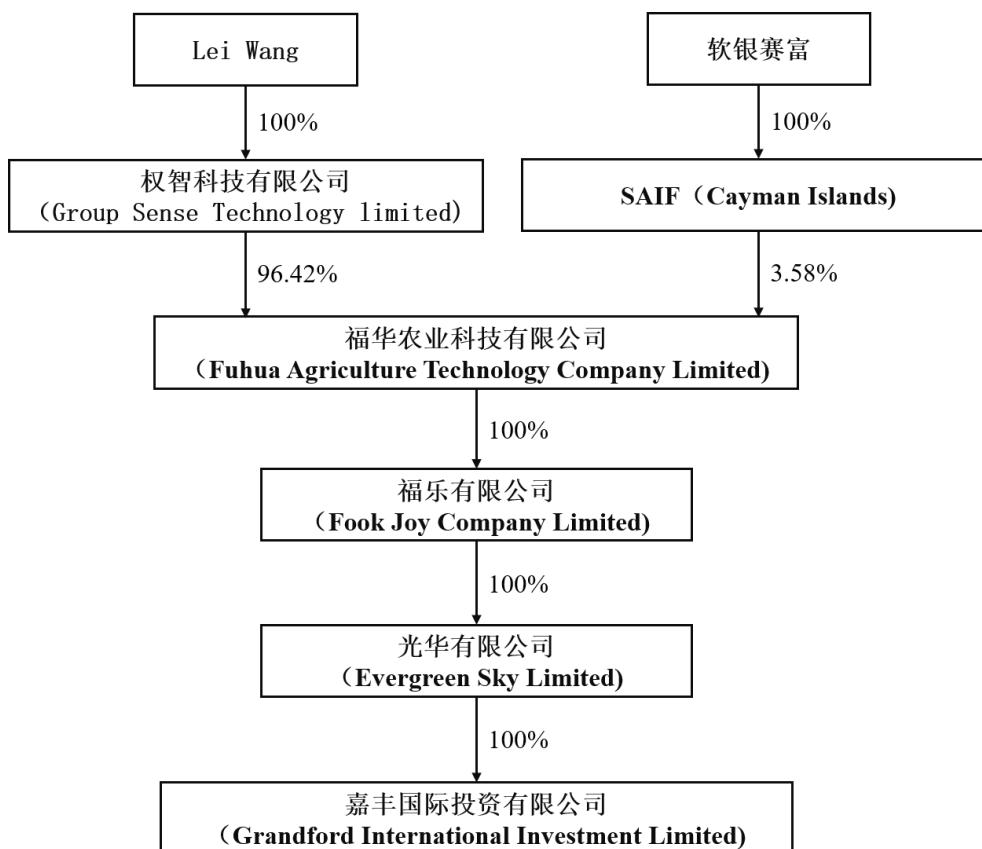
Lei Wang

软银赛富

100%

100%

权智科技有限公司
（Group Sense Technology limited)

SAIF（Cayman Islands)

96.42%

3.58%

福华农业科技有限公司
（Fuhua Agriculture Technology Company Limited)

100%

福乐有限公司
（Fook Joy Company Limited)

100%

光华有限公司
（Evergreen Sky Limited)

100%

嘉丰国际投资有限公司
（Grandford International Investment Limited)